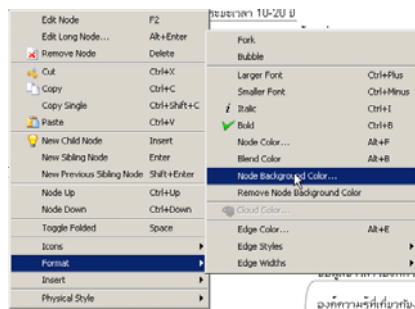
Edit Node F2
Edit Long Node... Alt+Enter
Remove Node Delete
Cut Ctrl+X
Copy Ctrl+C
Copy Single Ctrl+Shift+C
Paste Ctrl+V
New Child Node Insert
New Sibling Node Enter
New Previous Sibling Node Shift+Enter
Node Up Ctrl+Up
Node Down Ctrl+Down
Toggle Folded Space
Icons
Format
Insert
Physical Style

ระยะเวลา 10-20 ป

Fork
Bubble
Larger Font Ctrl+Plus
Smaller Font Ctrl+Minus
Italic Ctrl+I
Bold Ctrl+B
Node Color... Alt+F
Blend Color Alt+B
Node Background Color...
Remove Node Background Color
Cloud Color...
Edge Color... Alt+E
Edge Styles
Edge Widths

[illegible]
องค์ความรู้ที่เกี่ยวกับ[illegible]